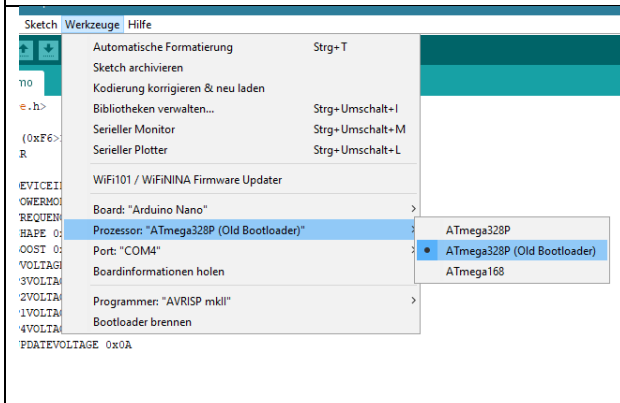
Sketch Werkzeuge Hilfe

mo

e.h>

(0xF6>
R

DEVICEII
POWERMOI
FREQUENC
HAPE 0:
BOOST 0:
VOLTAGE
3VOLTA
2VOLTA
1VOLTA
4VOLTA
PDATEVOLTAGE 0x0A

Automatische Formatierung Strg+T
Sketch archivieren
Kodierung korrigieren & neu laden
Bibliotheken verwalten... Strg+Umschalt+I
Serieller Monitor Strg+Umschalt+M
Serieller Plotter Strg+Umschalt+L

WiFi101 / WiFiNINA Firmware Updater

Board: "Arduino Nano"
Prozessor: "ATmega328P (Old Bootloader)"
Port: "COM4"
Boardinformationen holen

Programmer: "AVRISP mkII"
Bootloader brennen

ATmega328P
ATmega328P (Old Bootloader)
ATmega168